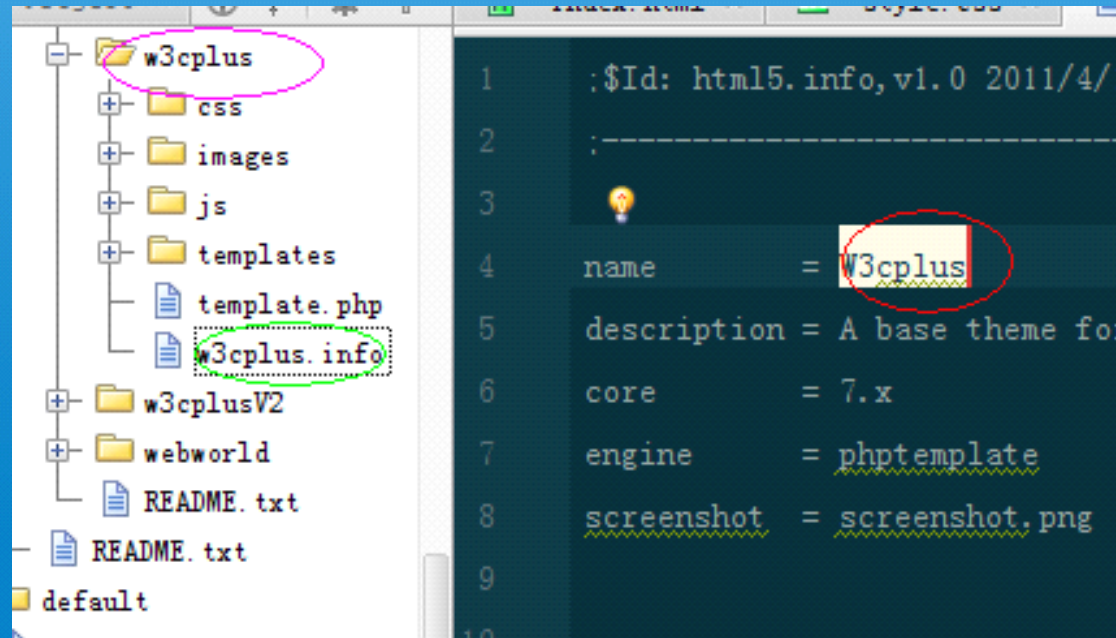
w3cplus
css
images
js
templates
template.php
w3cplus.info
w3cplusV2
webworld
README.txt
README.txt
default

1 ;$Id: html5.info,v1.0 2011/4/
2 ;-----------------------------
3
4 name = W3cplus
5 description = A base theme fo
6 core = 7.x
7 engine = phptemplate
8 screenshot = screenshot.png
9